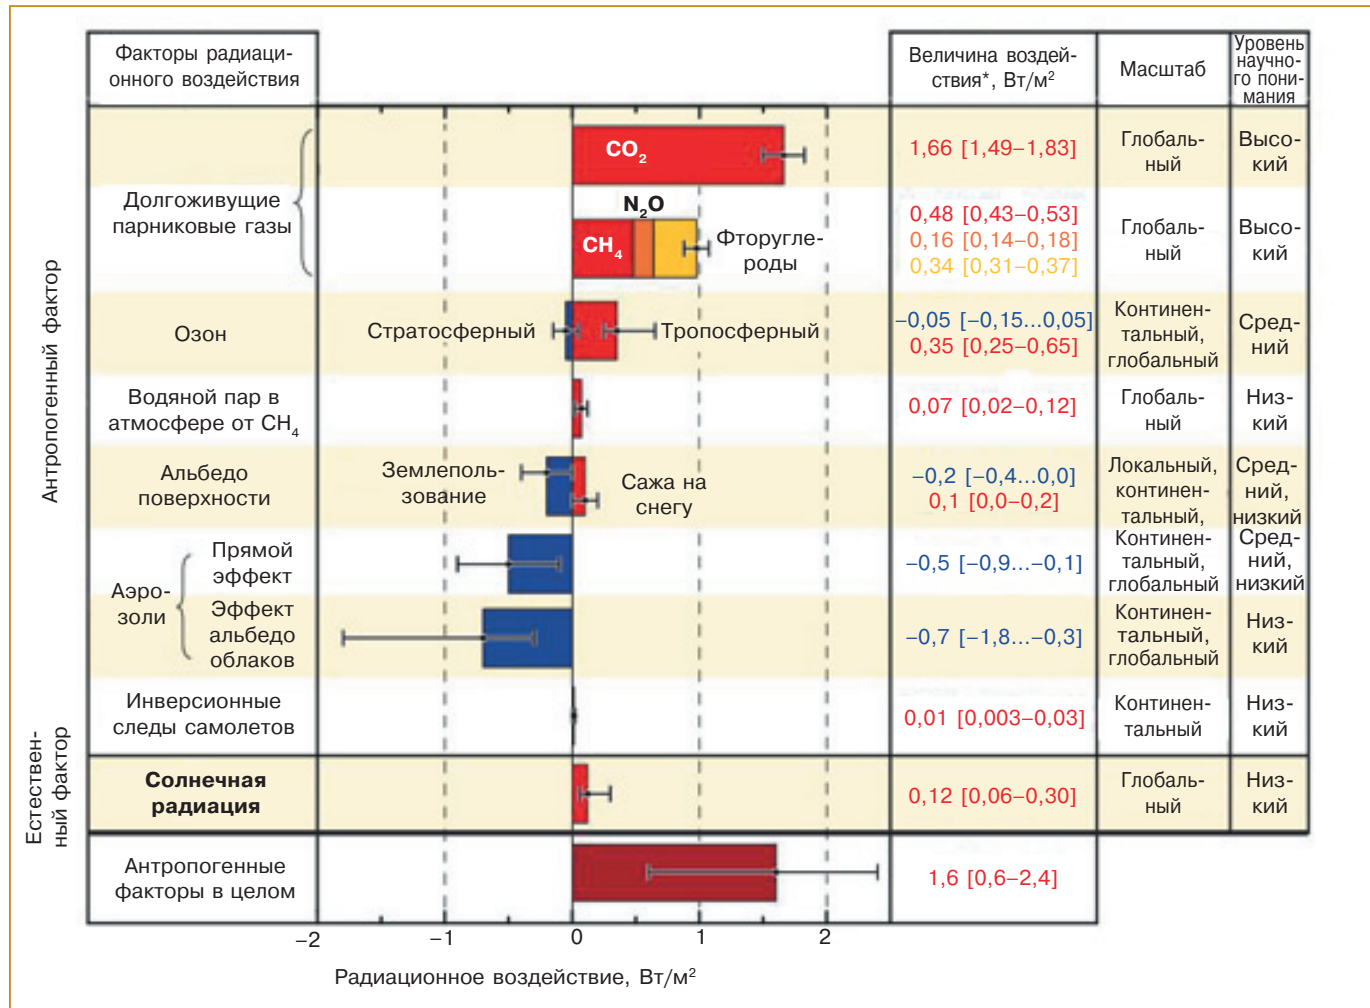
| Факторы радиационного воздействия | | Величина воздействия*, Вт/м$^2$ | Масштаб | Уровень научного понимания |
|---|---|---|---|---|
| Долгоживущие парниковые газы | $CO_2$ | 1,66 [1,49–1,83] | Глобальный | Высокий |
| | $N_2O$, $CH_4$, Фторуглероды | 0,48 [0,43–0,53] 0,16 [0,14–0,18] 0,34 [0,31–0,37] | Глобальный | Высокий |
| Озон | Стратосферный, Тропосферный | –0,05 [–0,15...0,05] 0,35 [0,25–0,65] | Континентальный, глобальный | Средний |
| Водяной пар в атмосфере от $CH_4$ | | 0,07 [0,02–0,12] | Глобальный | Низкий |
| Альбедо поверхности | Землепользование, Сажа на снегу | –0,2 [–0,4...0,0] 0,1 [0,0–0,2] | Локальный, континентальный, | Средний, низкий |
| Аэрозоли | Прямой эффект | –0,5 [–0,9...–0,1] | Континентальный, глобальный | Средний, низкий |
| | Эффект альбедо облаков | –0,7 [–1,8...–0,3] | Континентальный, глобальный | Низкий |
| Инверсионные следы самолетов | | 0,01 [0,003–0,03] | Континентальный | Низкий |
| **Солнечная радиация** | | 0,12 [0,06–0,30] | Глобальный | Низкий |
| Антропогенные факторы в целом | | 1,6 [0,6–2,4] | | |

Антропогенный фактор

Естественный фактор

–2 –1 0 1 2

Радиационное воздействие, Вт/м$^2$